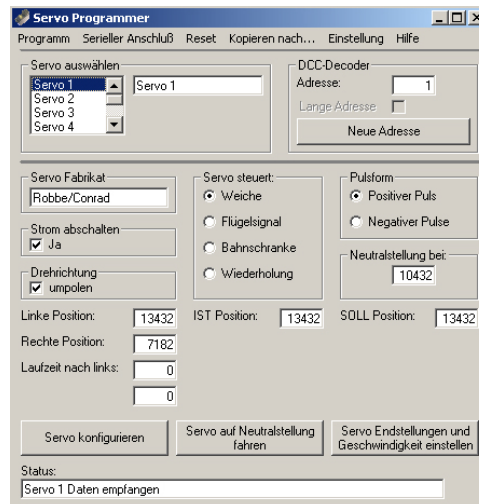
Servo Programmer

Programm Serieller Anschluß Reset Kopieren nach... Einstellung Hilfe

Servo auswählen
Servo 1
Servo 2
Servo 3
Servo 4
Servo 1

DCC-Decoder
Adresse: 1
Lange Adresse
Neue Adresse

Servo Fabrikat
Robbe/Conrad

Strom abschalten
Ja

Drehrichtung
umpolen

Servo steuert:
Weiche
Flügelsignal
Bahnschranke
Wiederholung

Pulsform
Positiver Puls
Negativer Pulse

Neutralstellung bei:
10432

Linke Position: 13432
Rechte Position: 7182
Laufzeit nach links: 0
0

IST Position: 13432
SOLL Position: 13432

Servo konfigurieren
Servo auf Neutralstellung fahren
Servo Endstellungen und Geschwindigkeit einstellen

Status:
Servo 1 Daten empfangen